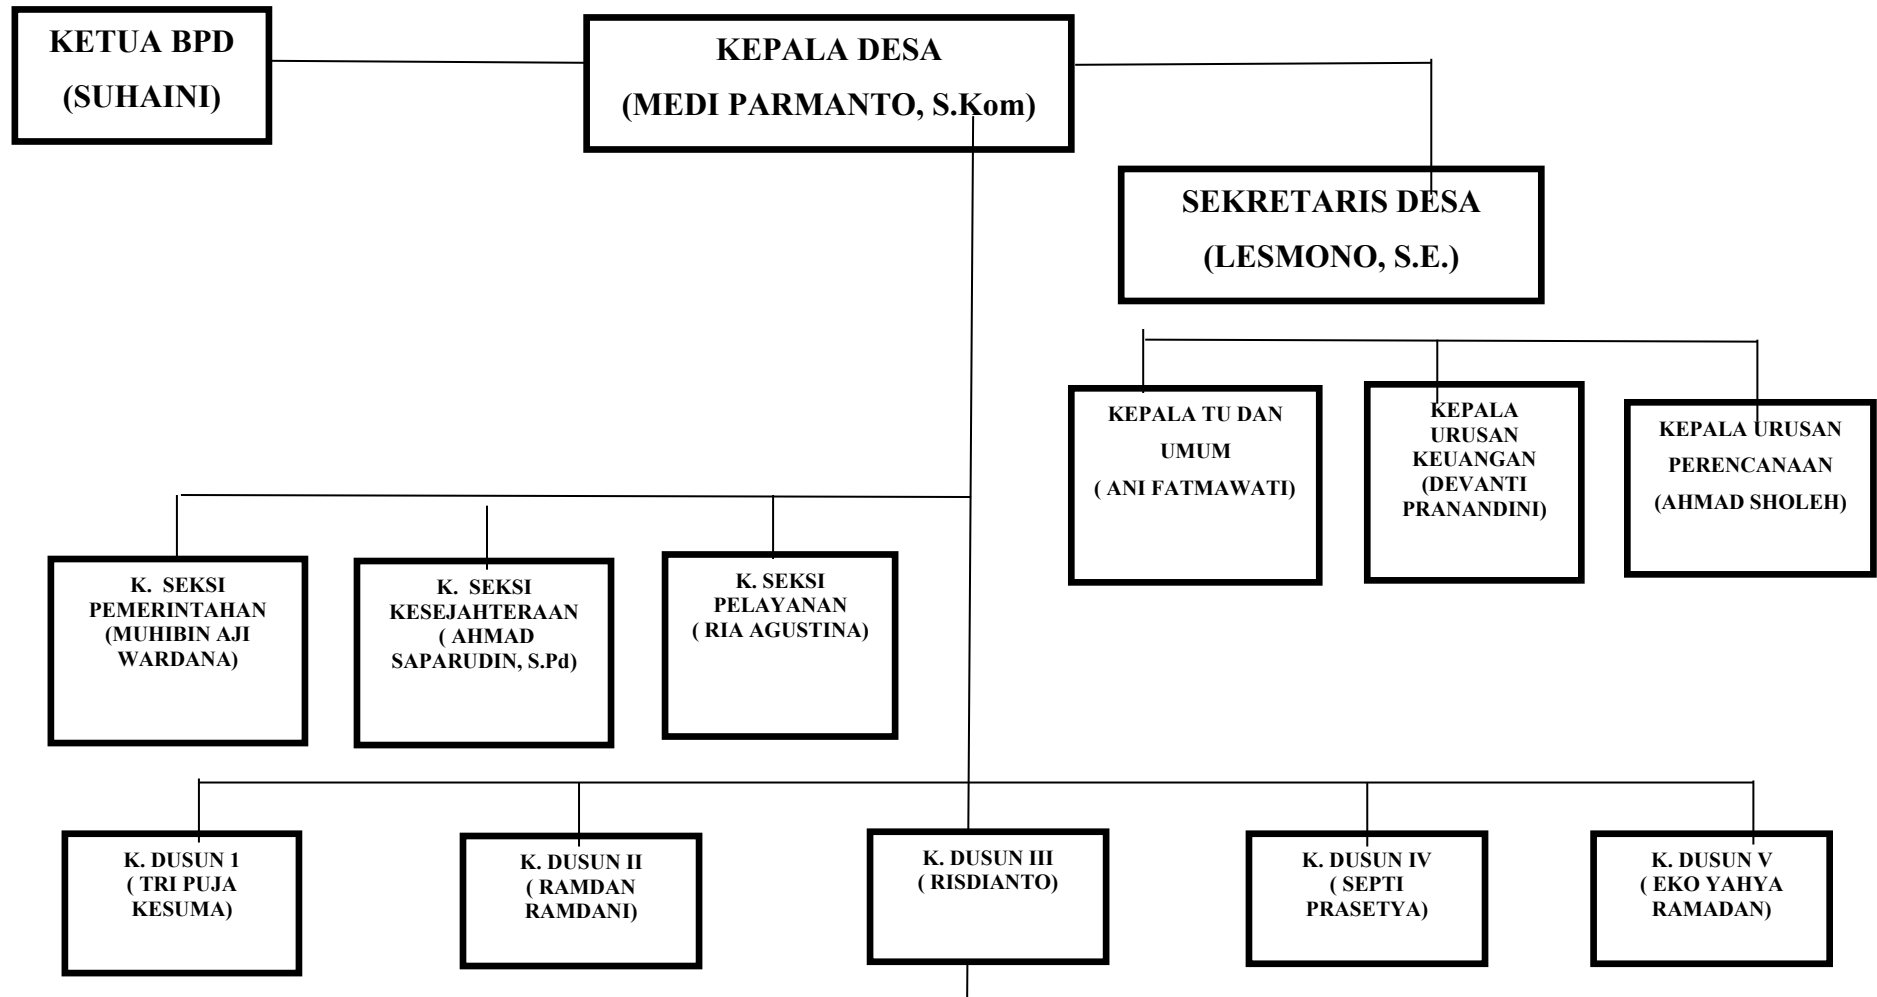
KETUA BPD
(SUHAINI)

KEPALA DESA
(MEDI PARMANTO, S.Kom)

SEKRETARIS DESA
(LESMONO, S.E.)

KEPALA TU DAN UMUM
( ANI FATMAWATI)

KEPALA URUSAN KEUANGAN
(DEVANTI PRANANDINI)

KEPALA URUSAN PERENCANAAN
(AHMAD SHOLEH)

K. SEKSI PEMERINTAHAN
(MUHIBIN AJI WARDANA)

K. SEKSI KESEJAHTERAAN
( AHMAD SAPARUDIN, S.Pd)

K. SEKSI PELAYANAN
( RIA AGUSTINA)

K. DUSUN 1
( TRI PUJA KESUMA)

K. DUSUN II
( RAMDAN RAMDANI)

K. DUSUN III
( RISDIANTO)

K. DUSUN IV
( SEPTI PRASETYA)

K. DUSUN V
( EKO YAHYA RAMADAN)